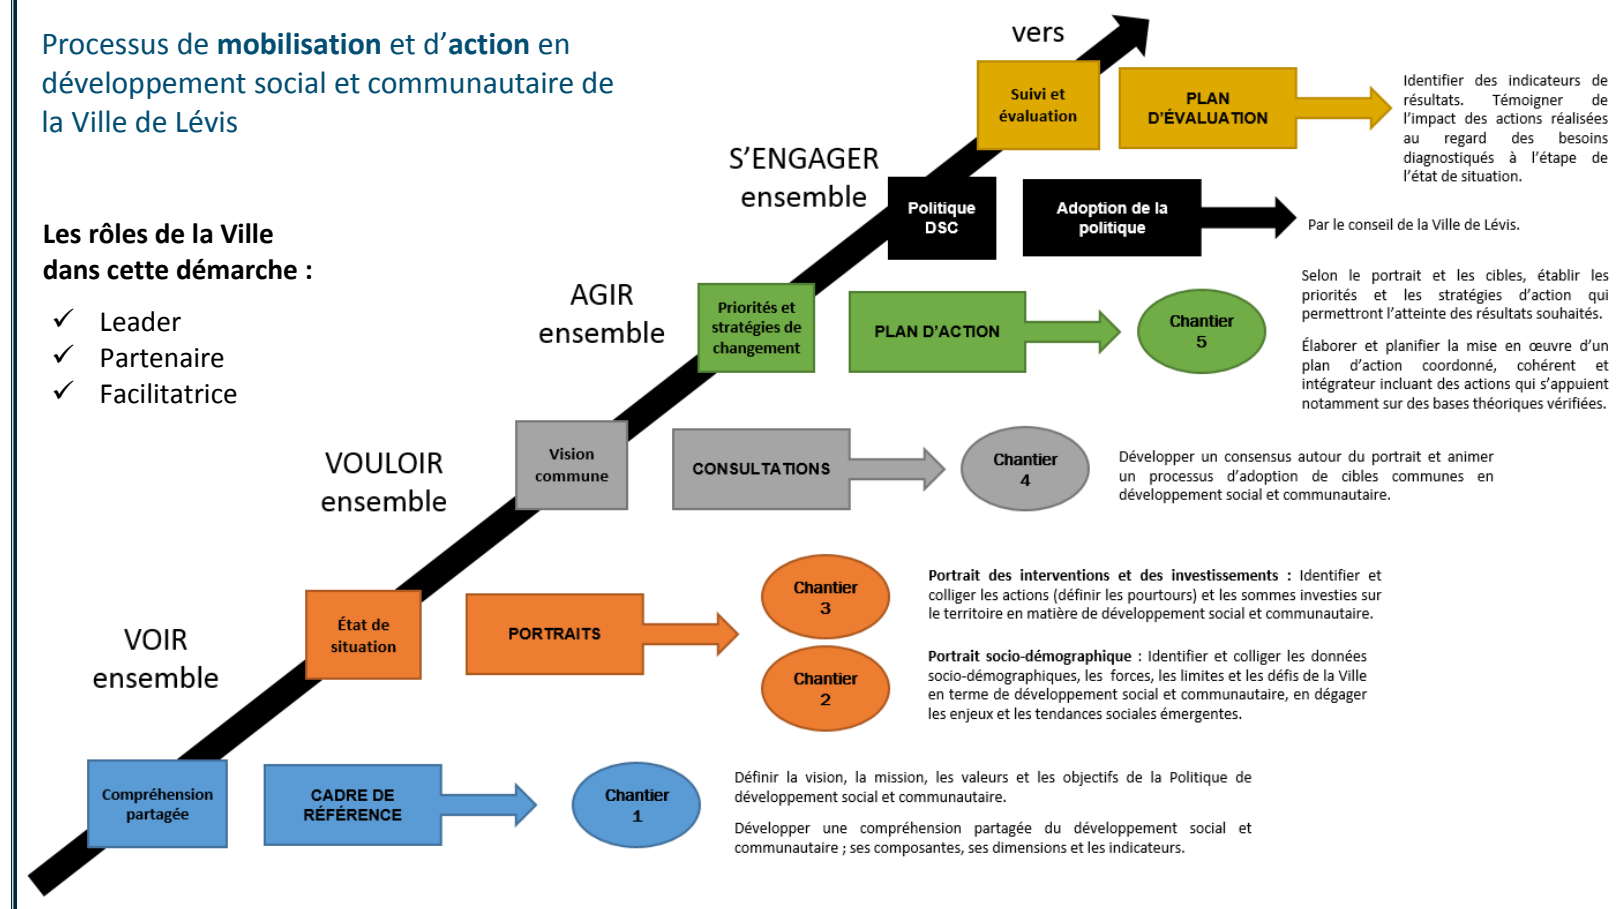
Processus de **mobilisation** et d'**action** en développement social et communautaire de la Ville de Lévis

Les rôles de la Ville dans cette démarche :

✓ Leader
✓ Partenaire
✓ Facilitatrice

vers

Suivi et évaluation

PLAN D'ÉVALUATION

Identifier des indicateurs de résultats. Témoigner de l'impact des actions réalisées au regard des besoins diagnostiqués à l'étape de l'état de situation.

S'ENGAGER ensemble

Politique DSC

Adoption de la politique

Par le conseil de la Ville de Lévis.

AGIR ensemble

Priorités et stratégies de changement

PLAN D'ACTION

Chantier 5

Selon le portrait et les cibles, établir les priorités et les stratégies d'action qui permettront l'atteinte des résultats souhaités.

Élaborer et planifier la mise en œuvre d'un plan d'action coordonné, cohérent et intégrateur incluant des actions qui s'appuient notamment sur des bases théoriques vérifiées.

VOULOIR ensemble

Vision commune

CONSULTATIONS

Chantier 4

Développer un consensus autour du portrait et animer un processus d'adoption de cibles communes en développement social et communautaire.

VOIR ensemble

État de situation

PORTRAITS

Chantier 3

Chantier 2

**Portrait des interventions et des investissements :** Identifier et colliger les actions (définir les pourtours) et les sommes investies sur le territoire en matière de développement social et communautaire.

**Portrait socio-démographique :** Identifier et colliger les données socio-démographiques, les forces, les limites et les défis de la Ville en terme de développement social et communautaire, en dégager les enjeux et les tendances sociales émergentes.

Compréhension partagée

CADRE DE RÉFÉRENCE

Chantier 1

Définir la vision, la mission, les valeurs et les objectifs de la Politique de développement social et communautaire.

Développer une compréhension partagée du développement social et communautaire ; ses composantes, ses dimensions et les indicateurs.